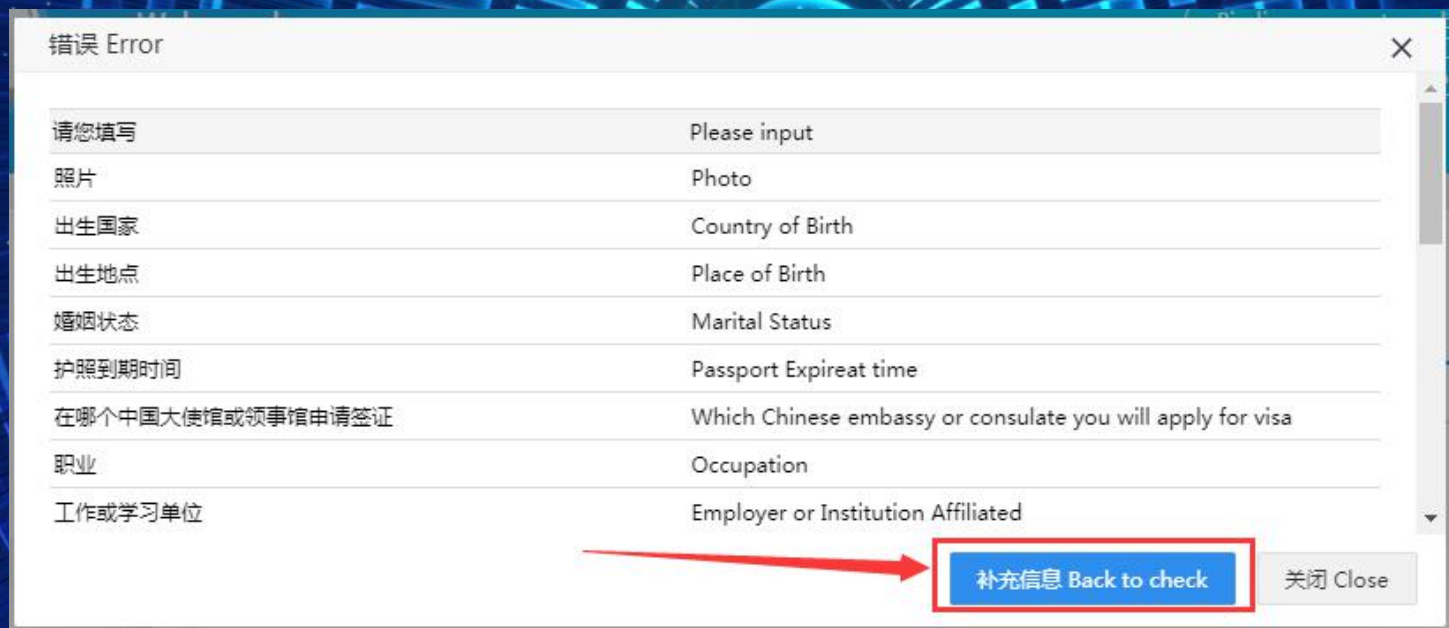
错误 Error

| 请您填写 | Please input |
|---|---|
| 照片 | Photo |
| 出生国家 | Country of Birth |
| 出生地点 | Place of Birth |
| 婚姻状态 | Marital Status |
| 护照到期时间 | Passport Expireat time |
| 在哪个中国大使馆或领事馆申请签证 | Which Chinese embassy or consulate you will apply for visa |
| 职业 | Occupation |
| 工作或学习单位 | Employer or Institution Affiliated |

补充信息 Back to check

关闭 Close